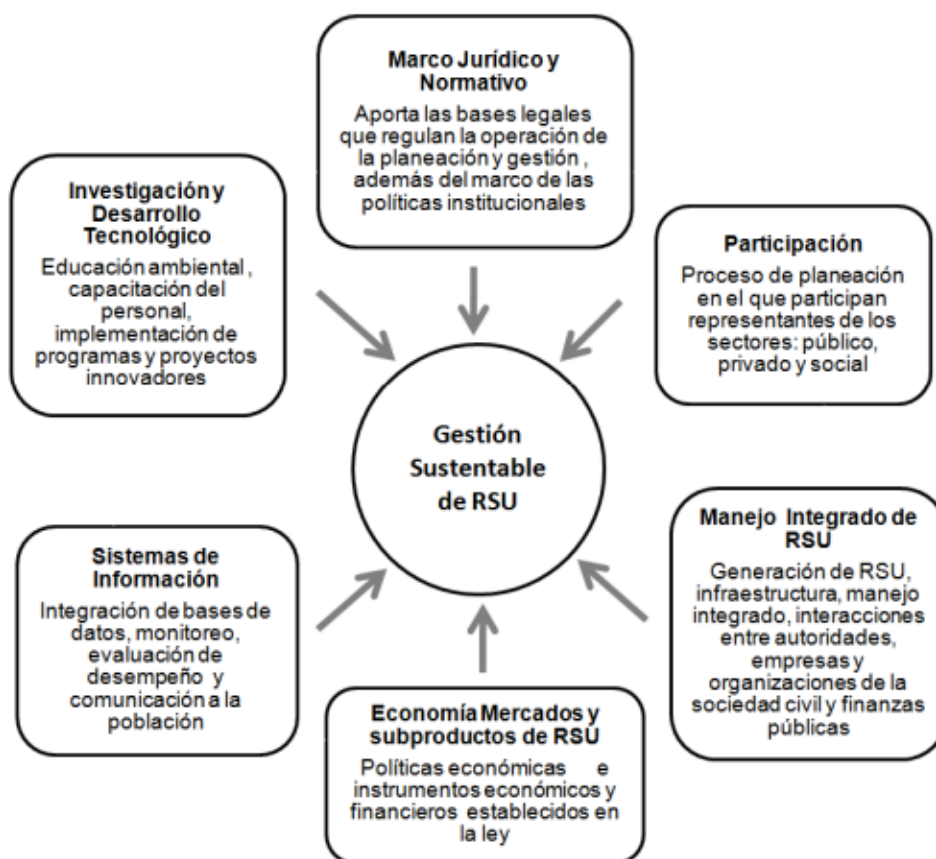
Marco Jurídico y Normativo

Aporta las bases legales que regulan la operación de la planeación y gestión , además del marco de las políticas institucionales

Investigación y Desarrollo Tecnológico

Educación ambiental , capacitación del personal, implementación de programas y proyectos innovadores

Participación

Proceso de planeación en el que participan representantes de los sectores: público, privado y social

Gestión Sustentable de RSU

Sistemas de Información

Integración de bases de datos, monitoreo, evaluación de desempeño y comunicación a la población

Manejo Integrado de RSU

Generación de RSU, infraestructura, manejo integrado, interacciones entre autoridades, empresas y organizaciones de la sociedad civil y finanzas públicas

Economía Mercados y subproductos de RSU

Políticas económicas e instrumentos económicos y financieros establecidos en la ley